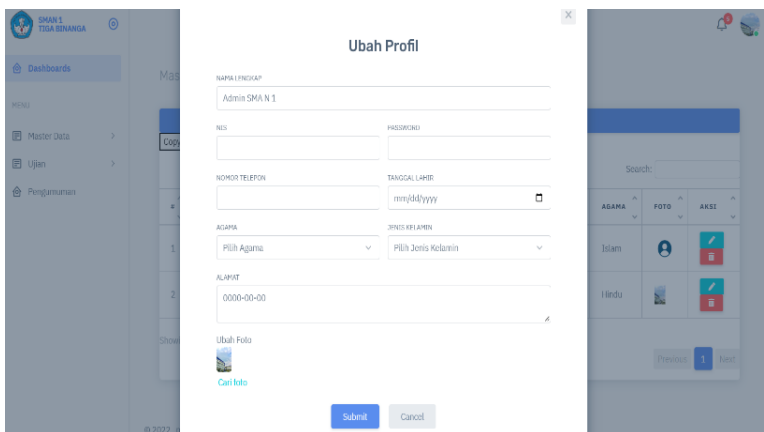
SMAN 1 TIGA BINANGA

Dashboards

MENU

Master Data

Ujian

Pengumuman

Mas

Copy

Show

© 2022

Search:

| # | AGAMA | FOTO | AKSI |
|---|---|---|---|
| 1 | Islam | | |
| 2 | Hindu | | |

Previous 1 Next

×

Ubah Profil

NAMA LENGKAP

Admin SMA N 1

NIS

PASSWORD

NOMOR TELEPON

TANGGAL LAHIR

mm/dd/yyyy

AGAMA

Pilih Agama

JENIS KELAMIN

Pilih Jenis Kelamin

ALAMAT

0000-00-00

Ubah Foto

Cari foto

Submit

Cancel